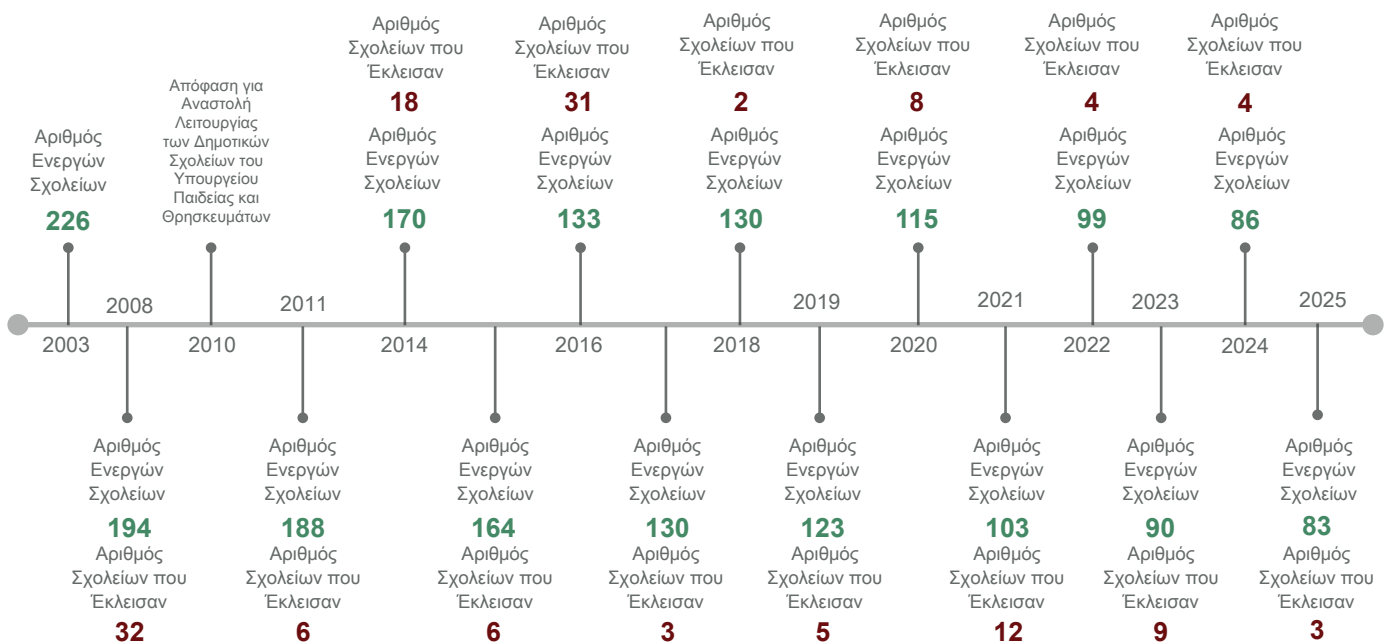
Αριθμός Ενεργών Σχολείων
226

Απόφαση για Αναστολή Λειτουργίας των Δημοτικών Σχολείων του Υπουργείου Παιδείας και Θρησκευμάτων

Αριθμός Σχολείων που Έκλεισαν
18
Αριθμός Ενεργών Σχολείων
170

Αριθμός Σχολείων που Έκλεισαν
31
Αριθμός Ενεργών Σχολείων
133

Αριθμός Σχολείων που Έκλεισαν
2
Αριθμός Ενεργών Σχολείων
130

Αριθμός Σχολείων που Έκλεισαν
8
Αριθμός Ενεργών Σχολείων
115

Αριθμός Σχολείων που Έκλεισαν
4
Αριθμός Ενεργών Σχολείων
99

Αριθμός Σχολείων που Έκλεισαν
4
Αριθμός Ενεργών Σχολείων
86

2003
2008
2010
2011
2014
2016
2018
2019
2020
2021
2022
2023
2024
2025

Αριθμός Ενεργών Σχολείων
194
Αριθμός Σχολείων που Έκλεισαν
32

Αριθμός Ενεργών Σχολείων
188
Αριθμός Σχολείων που Έκλεισαν
6

Αριθμός Ενεργών Σχολείων
164
Αριθμός Σχολείων που Έκλεισαν
6

Αριθμός Ενεργών Σχολείων
130
Αριθμός Σχολείων που Έκλεισαν
3

Αριθμός Ενεργών Σχολείων
123
Αριθμός Σχολείων που Έκλεισαν
5

Αριθμός Ενεργών Σχολείων
103
Αριθμός Σχολείων που Έκλεισαν
12

Αριθμός Ενεργών Σχολείων
90
Αριθμός Σχολείων που Έκλεισαν
9

Αριθμός Ενεργών Σχολείων
83
Αριθμός Σχολείων που Έκλεισαν
3